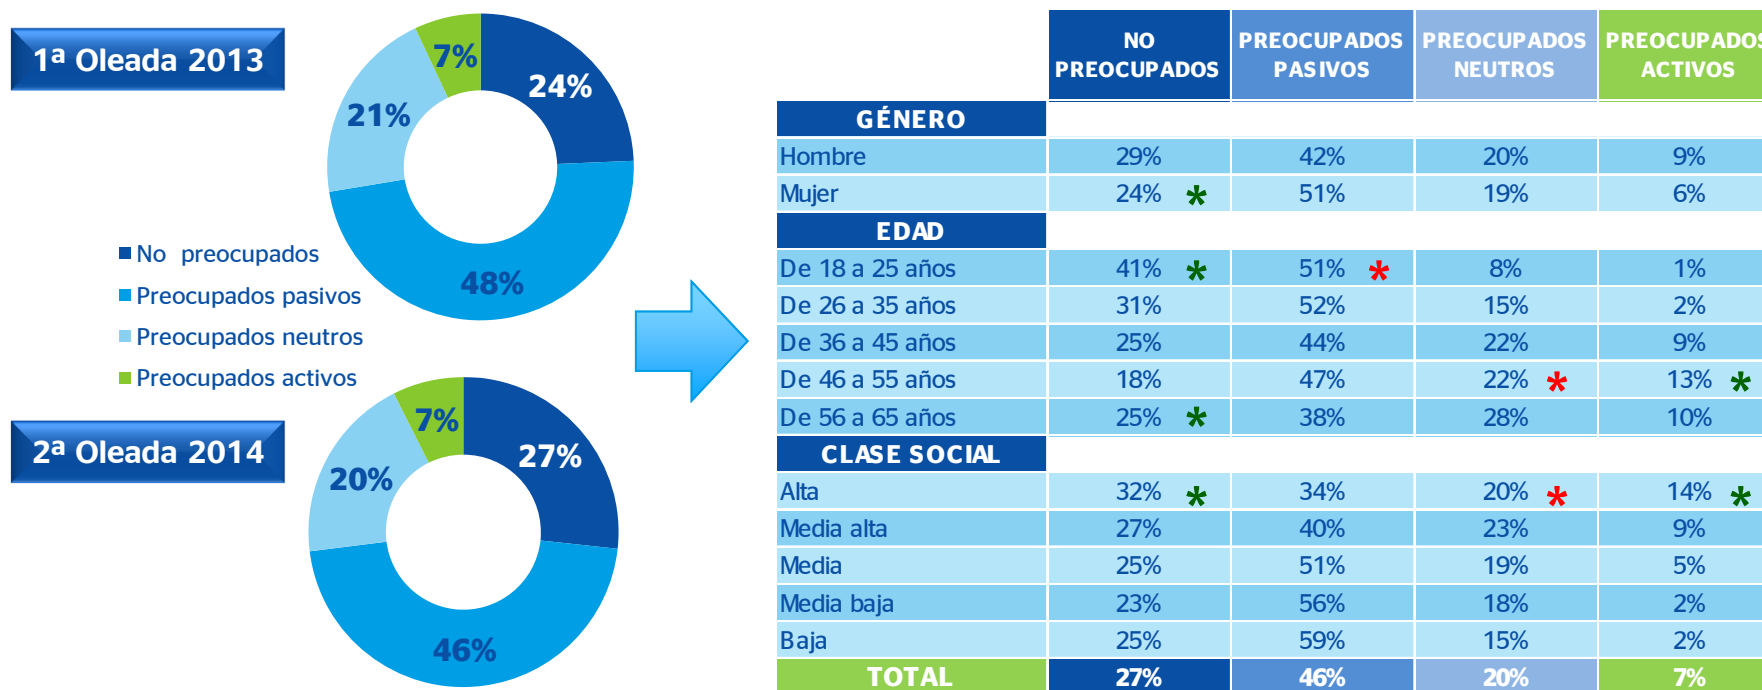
1ª Oleada 2013

7%
24%
21%
48%

No preocupados
Preocupados pasivos
Preocupados neutros
Preocupados activos

2ª Oleada 2014

7%
27%
20%
46%

| | NO PREOCUPADOS | PREOCUPADOS PASIVOS | PREOCUPADOS NEUTROS | PREOCUPADOS ACTIVOS |
|---|---|---|---|---|
| GÉNERO | | | | |
| Hombre | 29% | 42% | 20% | 9% |
| Mujer | 24% * | 51% | 19% | 6% |
| EDAD | | | | |
| De 18 a 25 años | 41% * | 51% * | 8% | 1% |
| De 26 a 35 años | 31% | 52% | 15% | 2% |
| De 36 a 45 años | 25% | 44% | 22% | 9% |
| De 46 a 55 años | 18% | 47% | 22% * | 13% * |
| De 56 a 65 años | 25% * | 38% | 28% | 10% |
| CLASE SOCIAL | | | | |
| Alta | 32% * | 34% | 20% * | 14% * |
| Media alta | 27% | 40% | 23% | 9% |
| Media | 25% | 51% | 19% | 5% |
| Media baja | 23% | 56% | 18% | 2% |
| Baja | 25% | 59% | 15% | 2% |
| TOTAL | 27% | 46% | 20% | 7% |